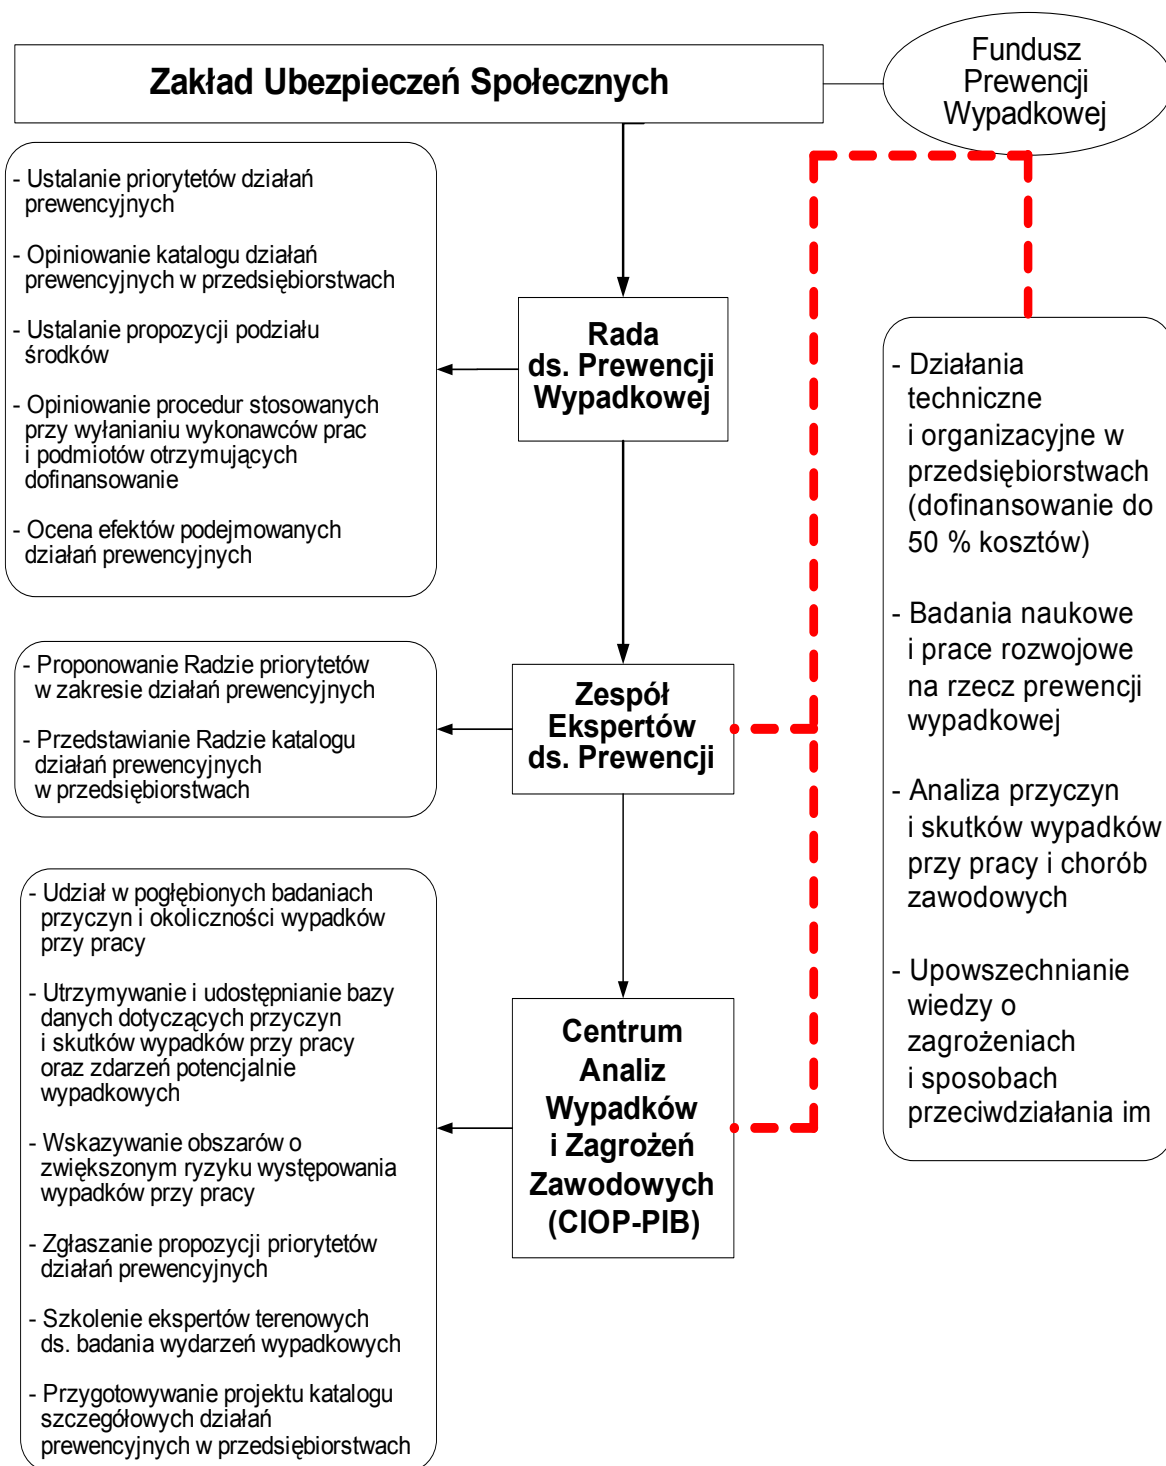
Zakład Ubezpieczeń Społecznych

Fundusz Prewencji Wypadkowej

- Ustalanie priorytetów działań prewencyjnych

- Opiniowanie katalogu działań prewencyjnych w przedsiębiorstwach

- Ustalanie propozycji podziału środków

- Opiniowanie procedur stosowanych przy wyłanianiu wykonawców prac i podmiotów otrzymujących dofinansowanie

- Ocena efektów podejmowanych działań prewencyjnych

Rada ds. Prewencji Wypadkowej

- Działania techniczne i organizacyjne w przedsiębiorstwach (dofinansowanie do 50 % kosztów)

- Badania naukowe i prace rozwojowe na rzecz prewencji wypadkowej

- Analiza przyczyn i skutków wypadków przy pracy i chorób zawodowych

- Upowszechnianie wiedzy o zagrożeniach i sposobach przeciwdziałania im

- Proponowanie Radzie priorytetów w zakresie działań prewencyjnych

- Przedstawianie Radzie katalogu działań prewencyjnych w przedsiębiorstwach

Zespół Ekspertów ds. Prewencji

- Udział w pogłębionych badaniach przyczyn i okoliczności wypadków przy pracy

- Utrzymywanie i udostępnianie bazy danych dotyczących przyczyn i skutków wypadków przy pracy oraz zdarzeń potencjalnie wypadkowych

- Wskazywanie obszarów o zwiększonym ryzyku występowania wypadków przy pracy

- Zgłaszanie propozycji priorytetów działań prewencyjnych

- Szkolenie ekspertów terenowych ds. badania wydarzeń wypadkowych

- Przygotowywanie projektu katalogu szczegółowych działań prewencyjnych w przedsiębiorstwach

Centrum Analiz Wypadków i Zagrożeń Zawodowych (CIOP-PIB)